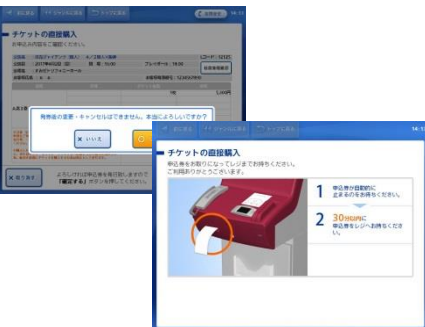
チケットの直接購入

お申込み内容をご確認ください。

2017年4月2日

チケットクラシックホール

発券後の変更・キャンセルはできません。本当によろしいですか？

× いいえ

× 戻る

よろしければ申込券を発行致しますので「確定する」ボタンを押してください。

チケットの直接購入

申込券をお取りになってレジまでお持ちください。
ご利用ありがとうございます。

1 申込券が自動的に出てきますのでお取りください。

2 30分以内に申込券をレジへお持ちください。

14:1